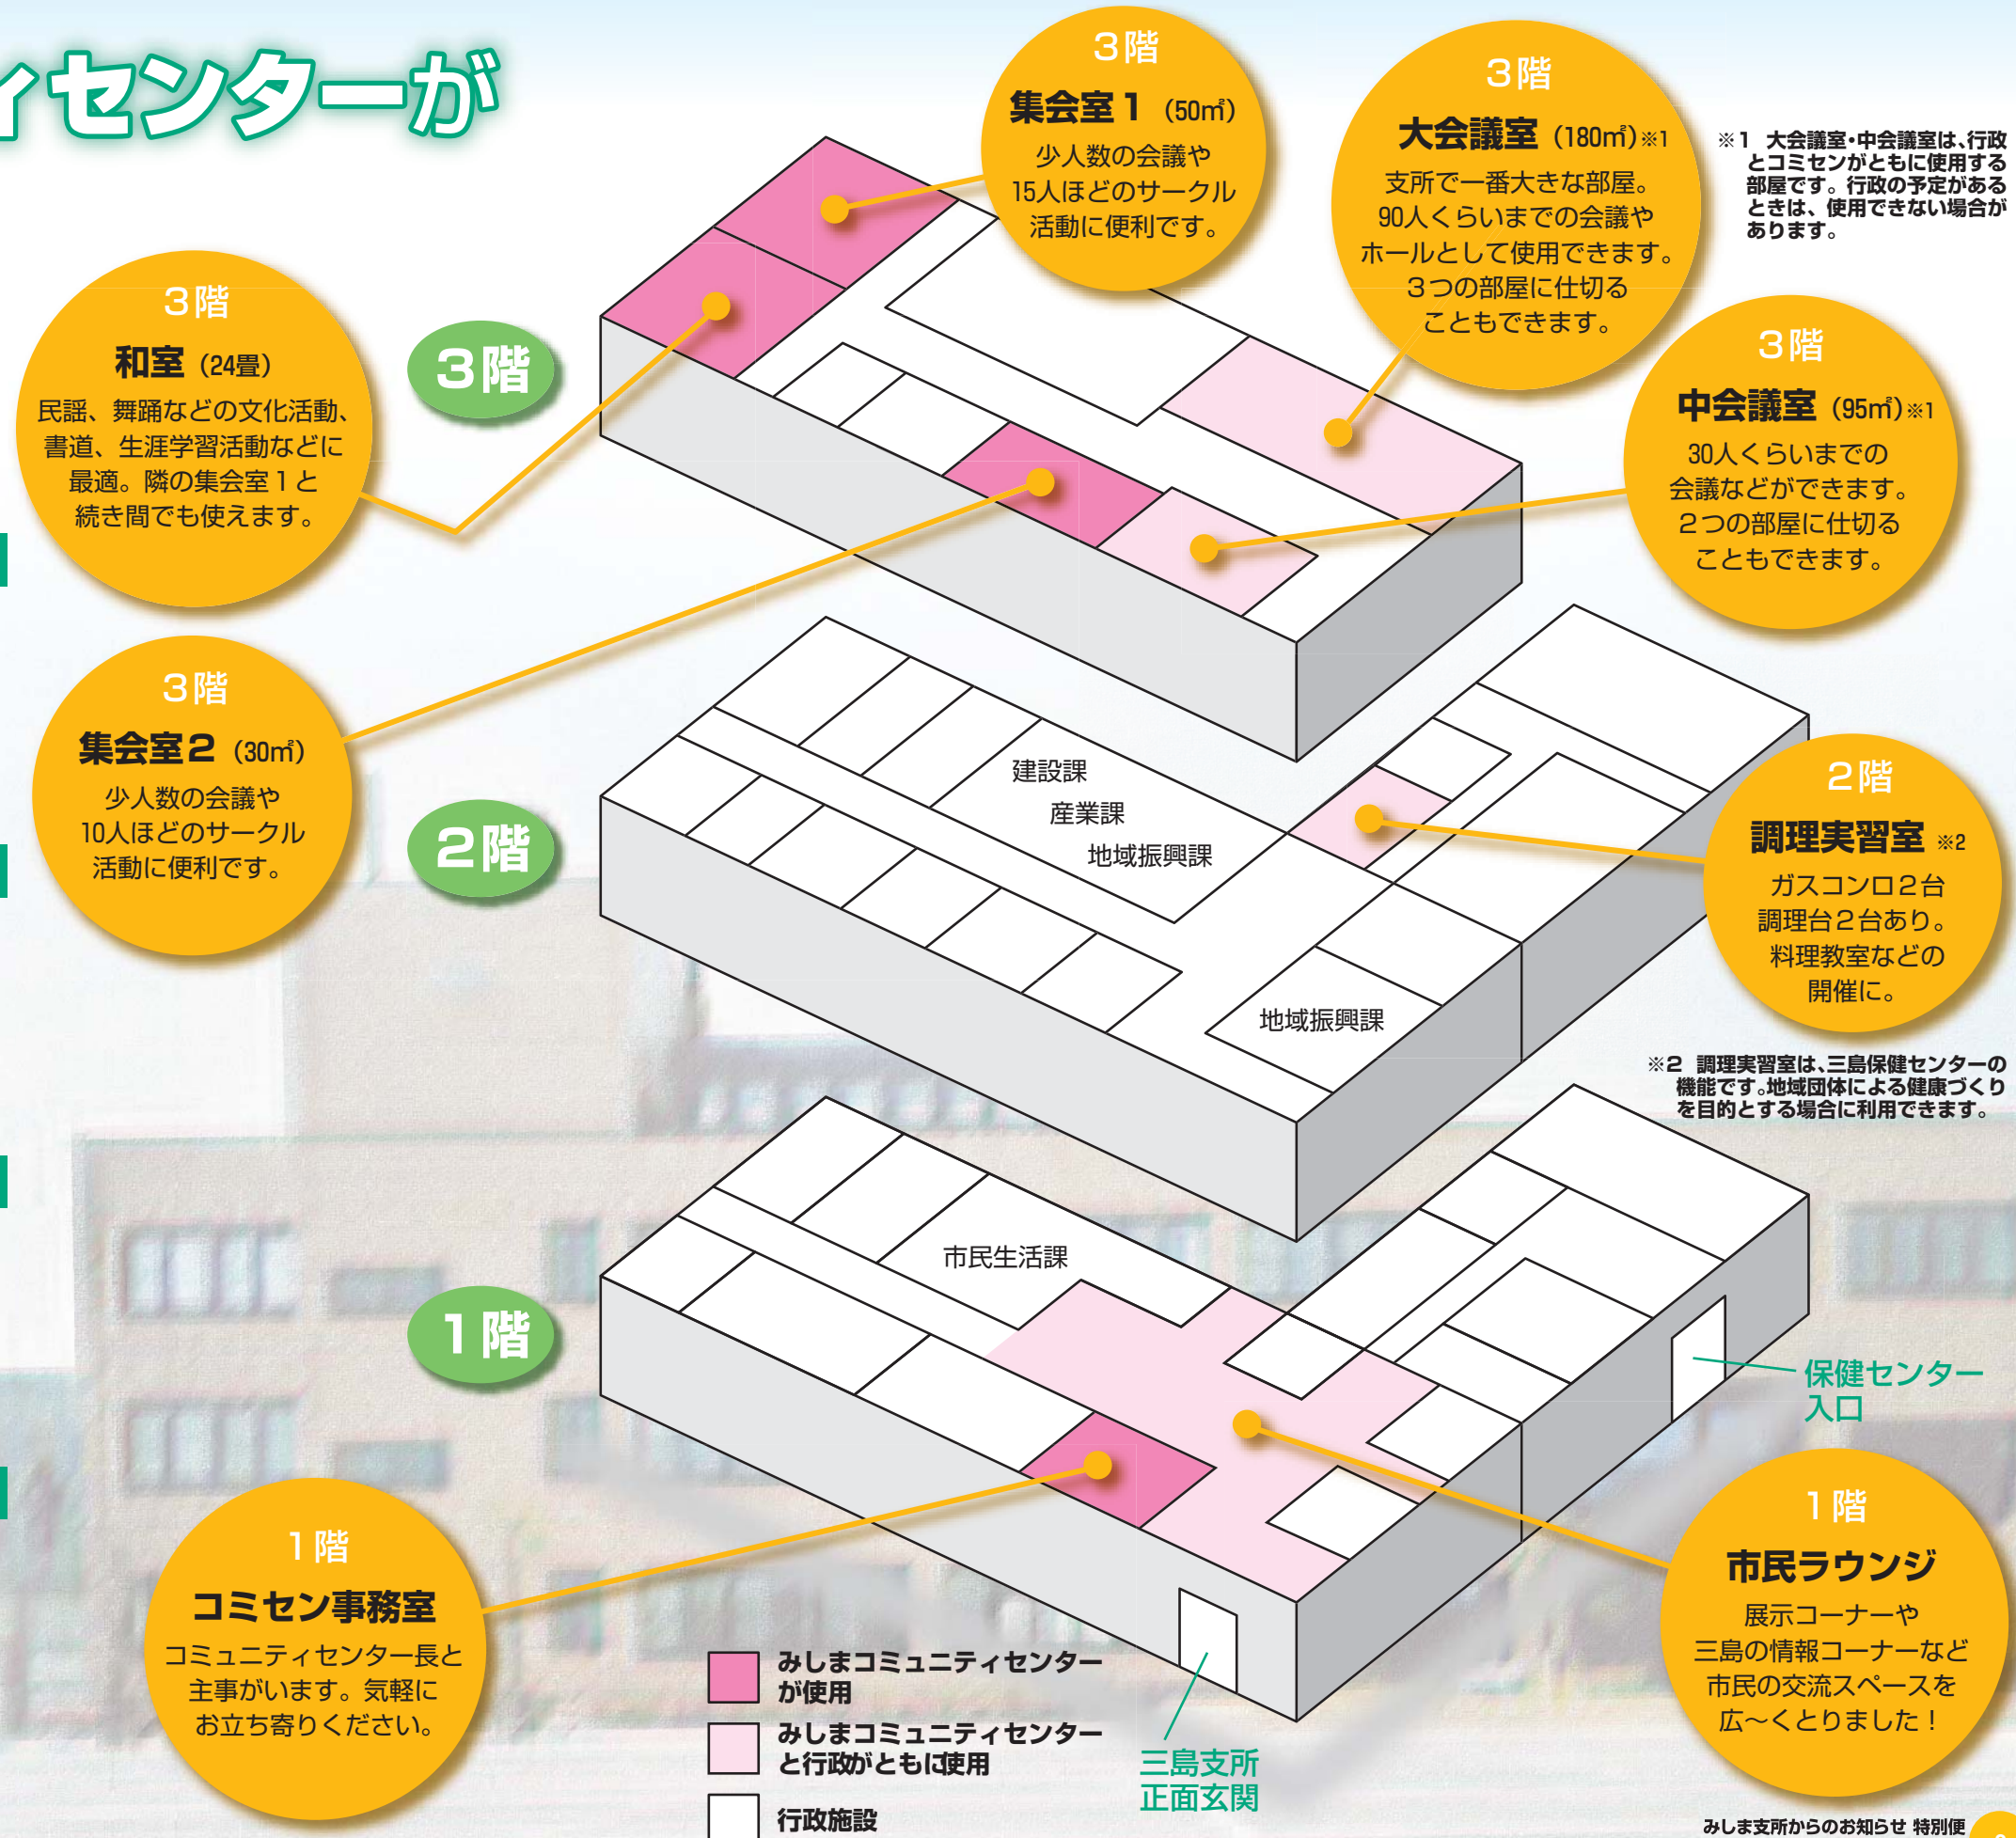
ィセンターが

3階
集会室１（50㎡）
少人数の会議や15人ほどのサークル活動に便利です。

3階
大会議室（180㎡）※1
支所で一番大きな部屋。90人くらいまでの会議やホールとして使用できます。3つの部屋に仕切ることもできます。

※1 大会議室・中会議室は、行政とコミセンがともに使用する部屋です。行政の予定があるときは、使用できない場合があります。

3階
和室（24畳）
民謡、舞踊などの文化活動、書道、生涯学習活動などに最適。隣の集会室１と続き間でも使えます。

3階

3階
中会議室（95㎡）※1
30人くらいまでの会議などができます。2つの部屋に仕切ることもできます。

3階
集会室２（30㎡）
少人数の会議や10人ほどのサークル活動に便利です。

2階

建設課
産業課
地域振興課
地域振興課

2階
調理実習室 ※2
ガスコンロ2台調理台2台あり。料理教室などの開催に。

※2 調理実習室は、三島保健センターの機能です。地域団体による健康づくりを目的とする場合に利用できます。

市民生活課

1階

保健センター入口

1階
コミセン事務室
コミュニティセンター長と主事がいます。気軽にお立ち寄りください。

みしまコミュニティセンターが使用
みしまコミュニティセンターと行政がともに使用
行政施設

三島支所正面玄関

1階
市民ラウンジ
展示コーナーや三島の情報コーナーなど市民の交流スペースを広～くとりました！

みしま支所からのお知らせ 特別便